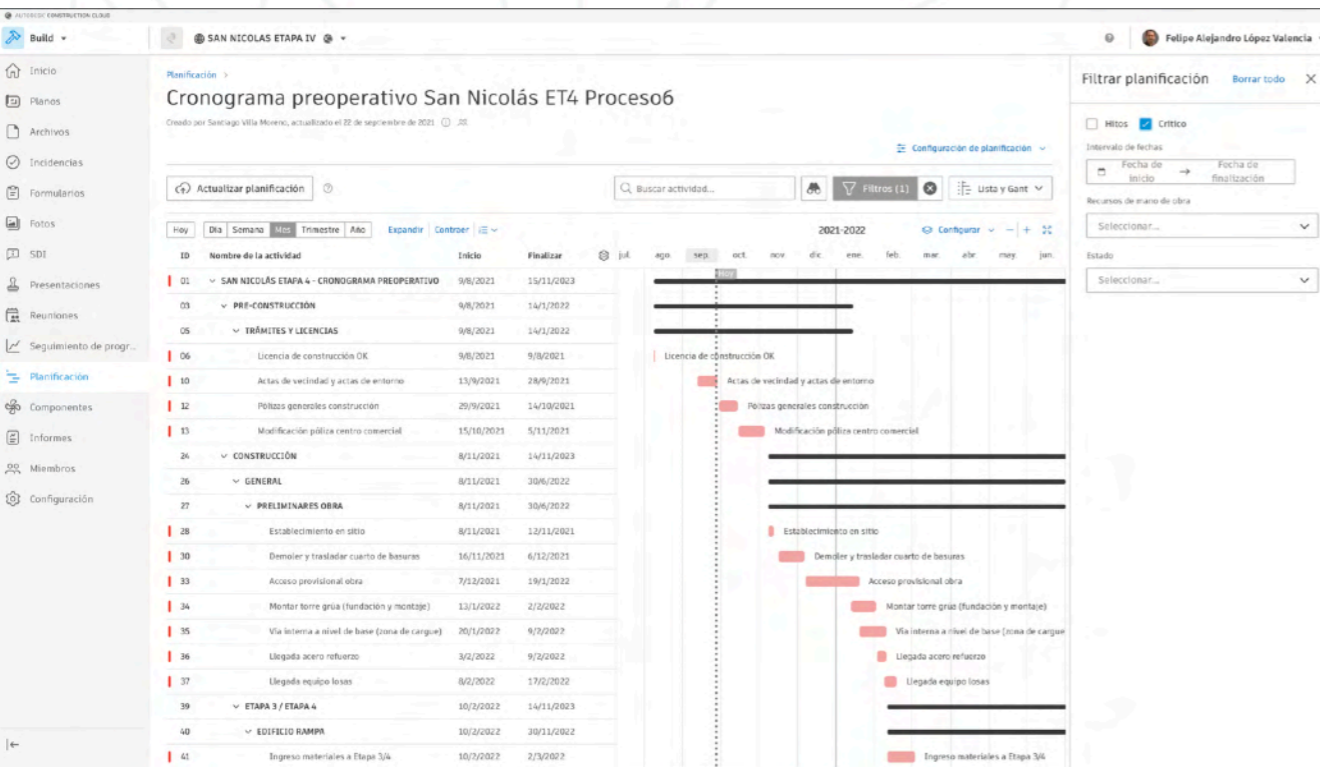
AUTODESK CONSTRUCTION CLOUD

Build ▾

SAN NICOLAS ETAPA IV ▾

Felipe Alejandro López Valencia

Inicio
Planos
Archivos
Incidencias
Formularios
Fotos
SDI
Presentaciones
Reuniones
Seguimiento de progr...
Planificación
Componentes
Informes
Miembros
Configuración

Planificación >

Cronograma preoperativo San Nicolás ET4 Proceso6

Creado por Santiago Villa Moreno, actualizado el 22 de septiembre de 2021

Configuración de planificación

Actualizar planificación

Buscar actividad...

Filtros (1)

Lista y Gant

Hoy | Día | Semana | Mes | Trimestre | Año | Expandir | Contraer

2021-2022

Configurar

| ID | Nombre de la actividad | Inicio | Finalizar |
|---|---|---|---|
| 01 | SAN NICOLÁS ETAPA 4 - CRONOGRAMA PREOPERATIVO | 9/8/2021 | 15/11/2023 |
| 03 | PRE-CONSTRUCCIÓN | 9/8/2021 | 14/1/2022 |
| 05 | TRÁMITES Y LICENCIAS | 9/8/2021 | 14/1/2022 |
| 06 | Licencia de construcción OK | 9/8/2021 | 9/8/2021 |
| 10 | Actas de vecindad y actas de entorno | 13/9/2021 | 28/9/2021 |
| 12 | Pólizas generales construcción | 29/9/2021 | 14/10/2021 |
| 13 | Modificación póliza centro comercial | 15/10/2021 | 5/11/2021 |
| 24 | CONSTRUCCIÓN | 8/11/2021 | 14/11/2023 |
| 26 | GENERAL | 8/11/2021 | 30/6/2022 |
| 27 | PRELIMINARES OBRA | 8/11/2021 | 30/6/2022 |
| 28 | Establecimiento en sitio | 8/11/2021 | 12/11/2021 |
| 30 | Demoler y trasladar cuarto de basuras | 16/11/2021 | 6/12/2021 |
| 33 | Acceso provisional obra | 7/12/2021 | 19/1/2022 |
| 34 | Montar torre grúa (fundación y montaje) | 13/1/2022 | 2/2/2022 |
| 35 | Vía interna a nivel de base (zona de cargue) | 20/1/2022 | 9/2/2022 |
| 36 | Llegada acero refuerzo | 3/2/2022 | 9/2/2022 |
| 37 | Llegada equipo losas | 8/2/2022 | 17/2/2022 |
| 39 | ETAPA 3 / ETAPA 4 | 10/2/2022 | 14/11/2023 |
| 40 | EDIFICIO RAMPA | 10/2/2022 | 30/11/2022 |
| 41 | Ingreso materiales a Etapa 3/4 | 10/2/2022 | 2/3/2022 |

jul. ago. sep. oct. nov. dic. ene. feb. mar. abr. may. jun.

Hoy

Licencia de construcción OK
Actas de vecindad y actas de entorno
Pólizas generales construcción
Modificación póliza centro comercial
Establecimiento en sitio
Demoler y trasladar cuarto de basuras
Acceso provisional obra
Montar torre grúa (fundación y montaje)
Vía interna a nivel de base (zona de cargue
Llegada acero refuerzo
Llegada equipo losas
Ingreso materiales a Etapa 3/4

Filtrar planificación
Borrar todo

Hitos
Crítico

Intervalo de fechas
Fecha de inicio → Fecha de finalización

Recursos de mano de obra
Seleccionar...

Estado
Seleccionar...